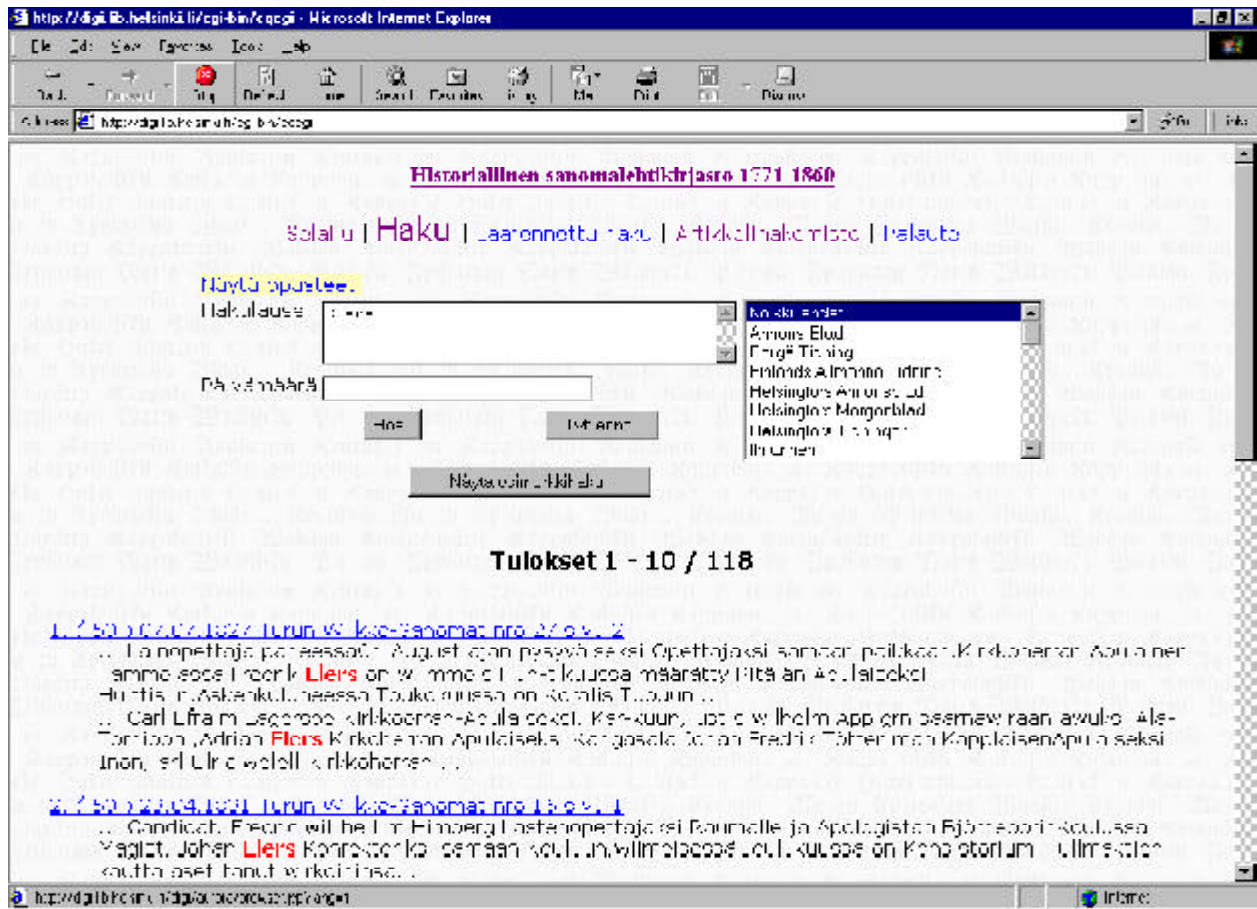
http://digi.lib.helsinki.fi/cgi-bin/cgcgi - Microsoft Internet Explorer

File Edit View Favorites Tools Help

Back Forward Stop Refresh Home Search Favorites History Mail Print Edit Discuss

Address http://digi.lib.helsinki.fi/cgi-bin/cgcgi Go Links

Historiallinen sanomalehtikirjasto 1771-1860

Selailu | Haku | Laajennettu haku | Artikkelihakemisto | Palaute

Näytä opasteet

Hakulause liers

Päivämäärä

Hae Tyhjennä

Näytä edellinen hakutulos

Folkwännen
Åbo Underrättelser
Borgå Tidning
Finlands Allmänna Tidning
Helsingfors Allmänna Tidning
Helsingfors Morgonblad
Helsingfors Tidningar
Inrikes

Tulokset 1 - 10 / 118

1. (?50) 07.07.1827 Turun Wiikko-Sanomat nro 27 s. 2
... La opettaja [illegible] August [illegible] Opettajaksi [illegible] Kirkkoherran Apulainen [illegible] Fredrik Liers on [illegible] Pitäjän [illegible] Huuhti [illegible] ...
... Carl Efraim Lagerbom Kirkkoherran-Apulaiseksi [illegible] Wilhelm App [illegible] Ale-Tornion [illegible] Adrian Liers Kirkkoherran Apulaiseksi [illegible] Fredrik Töttermann Kappalaisen Apulaiseksi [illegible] kirkkoherran ...

2. (?50) 26.04.1831 Turun Wiikko-Sanomat nro 18 s. 1
... Candidat. Fredrik Wilhelm Elmberg Lastenopettajaksi Raumalle ja Apologistan Björneborin Koulussa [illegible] Johan Liers Konrektori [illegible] Konsistorium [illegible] kautta asettanut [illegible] ...

http://digi.lib.helsinki.fi/digi/ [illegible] Internet